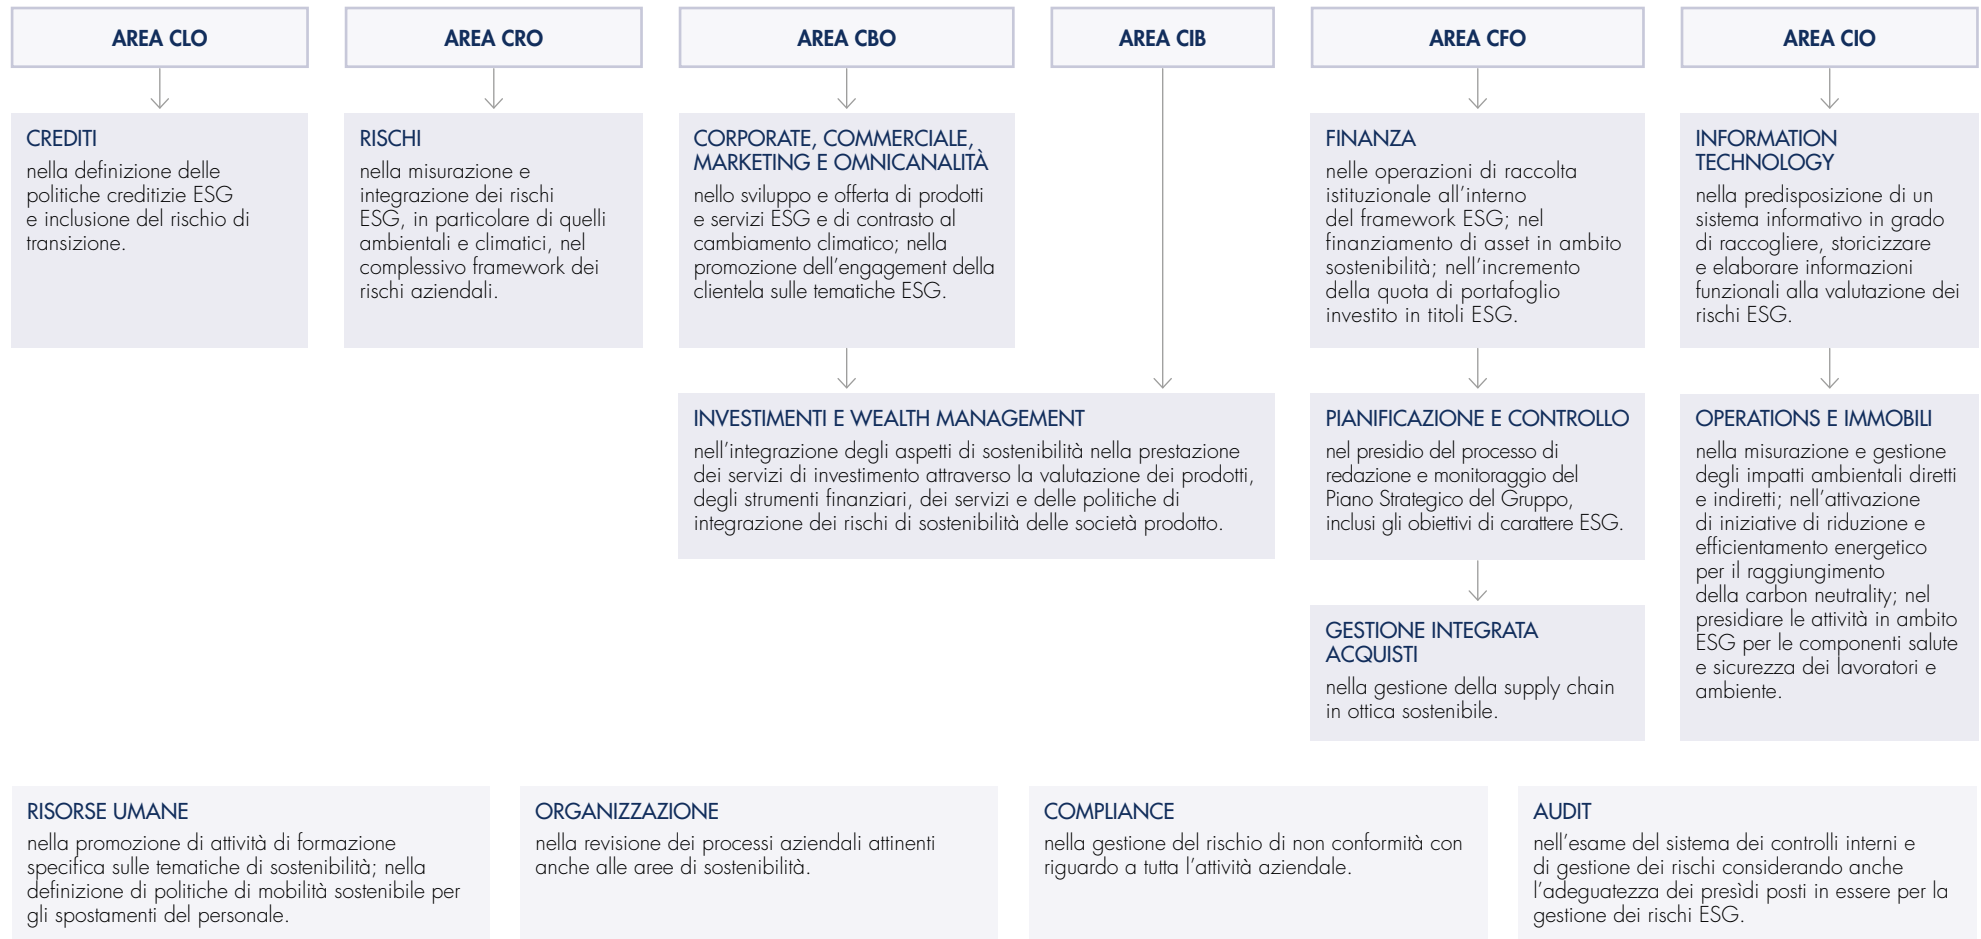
AREA CLO

AREA CRO

AREA CBO

AREA CIB

AREA CFO

AREA CIO

CREDITI
nella definizione delle politiche creditizie ESG e inclusione del rischio di transizione.

RISCHI
nella misurazione e integrazione dei rischi ESG, in particolare di quelli ambientali e climatici, nel complessivo framework dei rischi aziendali.

CORPORATE, COMMERCIALE, MARKETING E OMNICANALITÀ
nello sviluppo e offerta di prodotti e servizi ESG e di contrasto al cambiamento climatico; nella promozione dell'engagement della clientela sulle tematiche ESG.

FINANZA
nelle operazioni di raccolta istituzionale all'interno del framework ESG; nel finanziamento di asset in ambito sostenibilità; nell'incremento della quota di portafoglio investito in titoli ESG.

INFORMATION TECHNOLOGY
nella predisposizione di un sistema informativo in grado di raccogliere, storicizzare e elaborare informazioni funzionali alla valutazione dei rischi ESG.

INVESTIMENTI E WEALTH MANAGEMENT
nell'integrazione degli aspetti di sostenibilità nella prestazione dei servizi di investimento attraverso la valutazione dei prodotti, degli strumenti finanziari, dei servizi e delle politiche di integrazione dei rischi di sostenibilità delle società prodotto.

PIANIFICAZIONE E CONTROLLO
nel presidio del processo di redazione e monitoraggio del Piano Strategico del Gruppo, inclusi gli obiettivi di carattere ESG.

OPERATIONS E IMMOBILI
nella misurazione e gestione degli impatti ambientali diretti e indiretti; nell'attivazione di iniziative di riduzione e efficientamento energetico per il raggiungimento della carbon neutrality; nel presidiare le attività in ambito ESG per le componenti salute e sicurezza dei lavoratori e ambiente.

GESTIONE INTEGRATA ACQUISTI
nella gestione della supply chain in ottica sostenibile.

RISORSE UMANE
nella promozione di attività di formazione specifica sulle tematiche di sostenibilità; nella definizione di politiche di mobilità sostenibile per gli spostamenti del personale.

ORGANIZZAZIONE
nella revisione dei processi aziendali attinenti anche alle aree di sostenibilità.

COMPLIANCE
nella gestione del rischio di non conformità con riguardo a tutta l'attività aziendale.

AUDIT
nell'esame del sistema dei controlli interni e di gestione dei rischi considerando anche l'adeguatezza dei presidi posti in essere per la gestione dei rischi ESG.